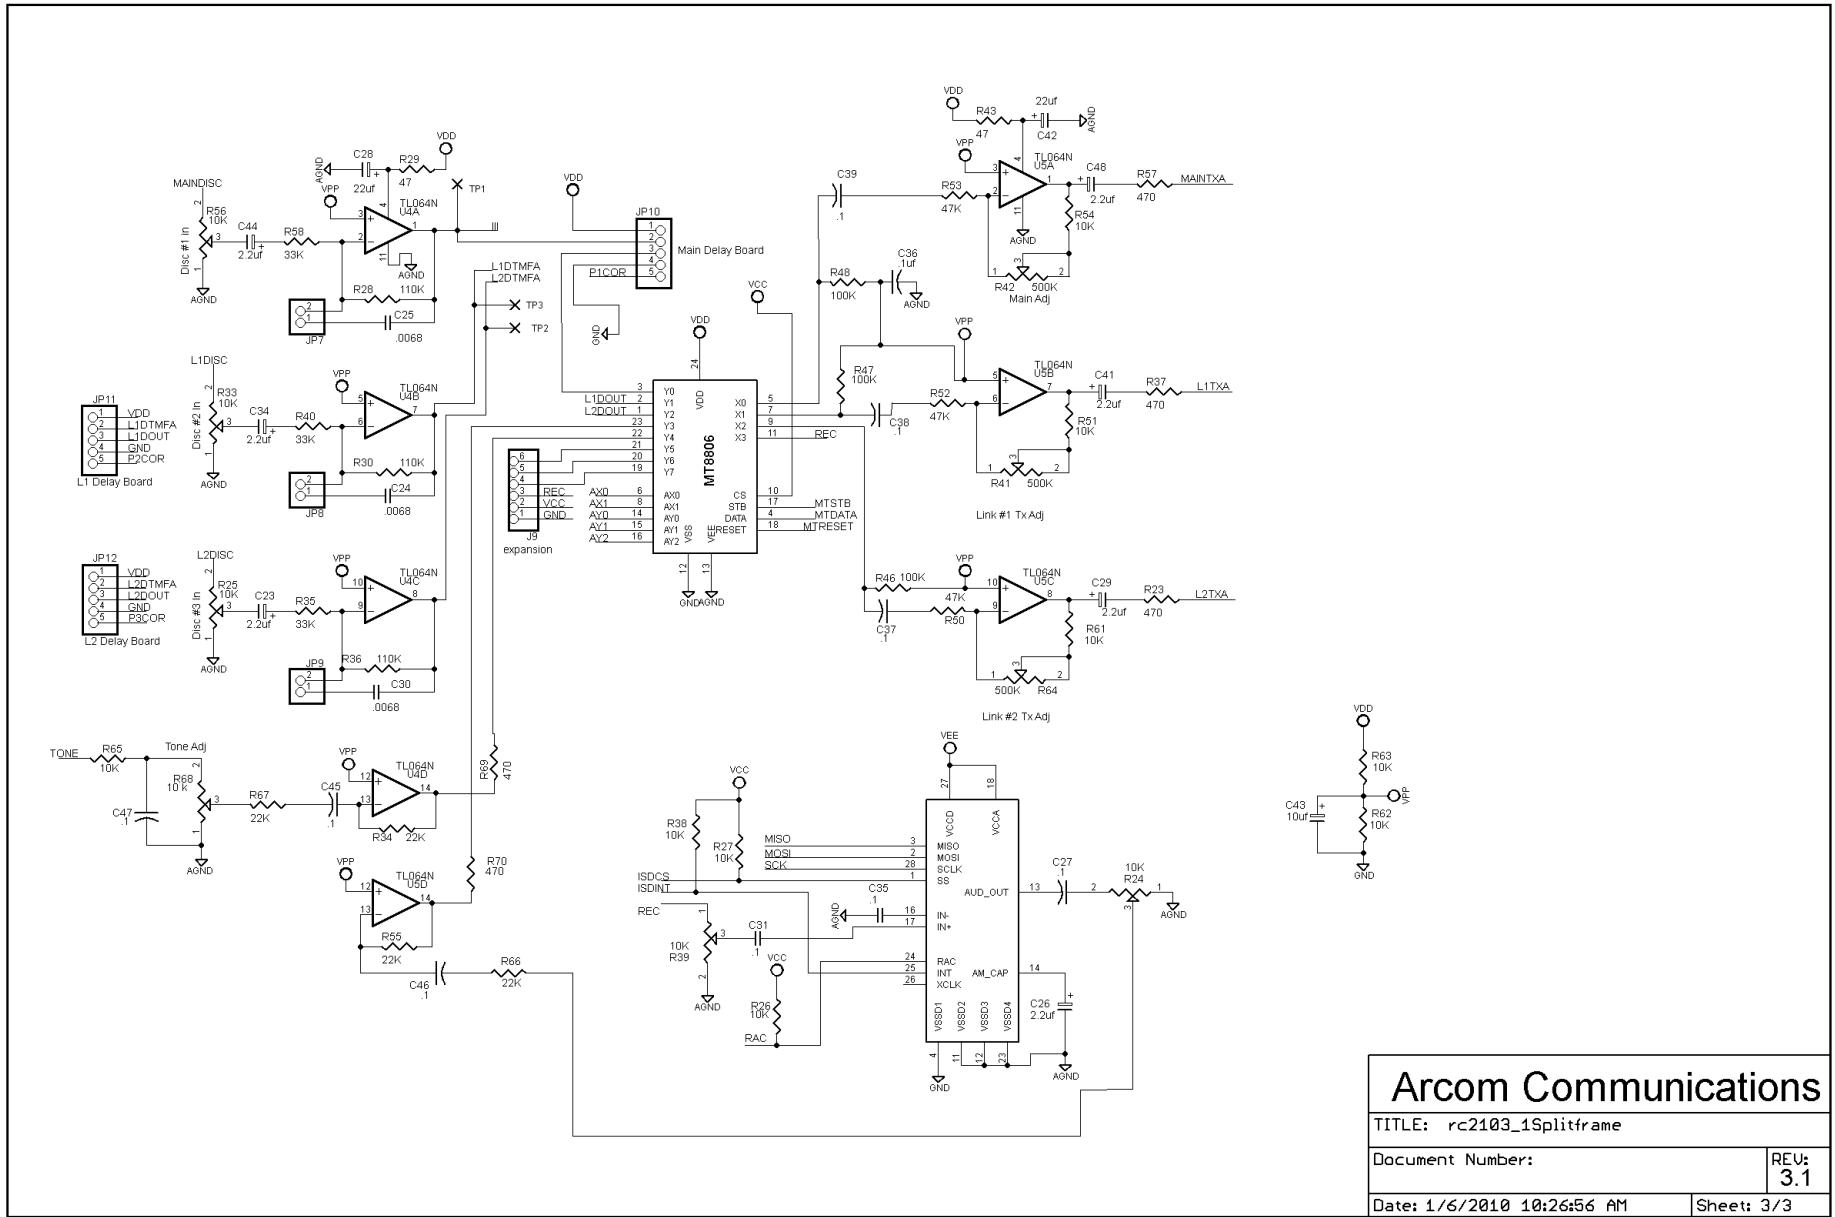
AGND C28 22uf R29 47 VDD
TP1
MAINDISC
VPP
TL064N U4A
R56 10K
Disc #1 In
C44 2.2uf
R58 33K
AGND
R28 110K
JP7
C25 .0068
VDD
JP10
Main Delay Board
P1COR
GND
L1DTMFA
L2DTMFA
TP3
TP2
L1DISC
JP11
VDD
L1DTMFA
L1DOUT
GND
P2COR
L1 Delay Board
R33 10K
Disc #2 In
C34 2.2uf
R40 33K
VPP
TL064N U4B
R30 110K
JP8
C24 .0068
JP12
VDD
L2DTMFA
L2DOUT
GND
P3COR
L2 Delay Board
L2DISC
R25 10K
Disc #3 In
C23 2.2uf
R35 33K
VPP
TL064N U4C
R36 110K
JP9
C30 .0068
TONE
R65 10K
Tone Adj
R68 10 k
C47 .1
R67 22K
C45 .1
VPP
TL064N U4D
R34 22K
R69 470
VPP
TL064N U5D
R70 470
R55 22K
C46 .1
R66 22K
VDD
L1DOUT
L2DOUT
MT8806
Y0 Y1 Y2 Y3 Y4 Y5 Y6 Y7
AX0 AX1 AY0 AY1 AY2
X0 X1 X2 X3
CS STB DATA RESET
VSS VEE
REC
MTSTB
MTDATA
MTRESET
J9
expansion
REC
VCC
GND
AX0 AX1 AY0 AY1 AY2
GND AGND
VDD
R43 47
22uf C42
AGND
VPP
TL064N U5A
C39 .1
R53 47K
C48 2.2uf
R57 470
MAINTXA
R54 10K
AGND
R42 500K
Main Adj
VCC
R48 100K
C36 .1uf
AGND
VPP
R47 100K
TL064N U5B
R52 47K
C38 .1
C41 2.2uf
R37 470
L1TXA
R51 10K
R41 500K
Link #1 Tx Adj
VPP
R46 100K
47K
TL064N U5C
C29 2.2uf
R23 470
L2TXA
C37 .1
R50
R61 10K
500K R64
Link #2 Tx Adj
VCC
R38 10K
R27 10K
MISO
MOSI
SCK
ISDCS
ISDINT
REC
10K R39
AGND
C31 .1
VCC
R26 10K
RAC
C35 .1
AGND
VEE
VCCD VCCA
MISO MOSI SCLK SS
IN- IN+
RAC INT XCLK
AUD_OUT
AM_CAP
VSSD1 VSSD2 VSSD3 VSSD4
GND
C27 .1
10K R24
AGND
C26 2.2uf
AGND
VDD
R63 10K
C43 10uf
R62 10K
VPP
GND
Arcom Communications
TITLE: rc2103_1Splitframe
Document Number:
REV: 3.1
Date: 1/6/2010 10:26:56 AM
Sheet: 3/3